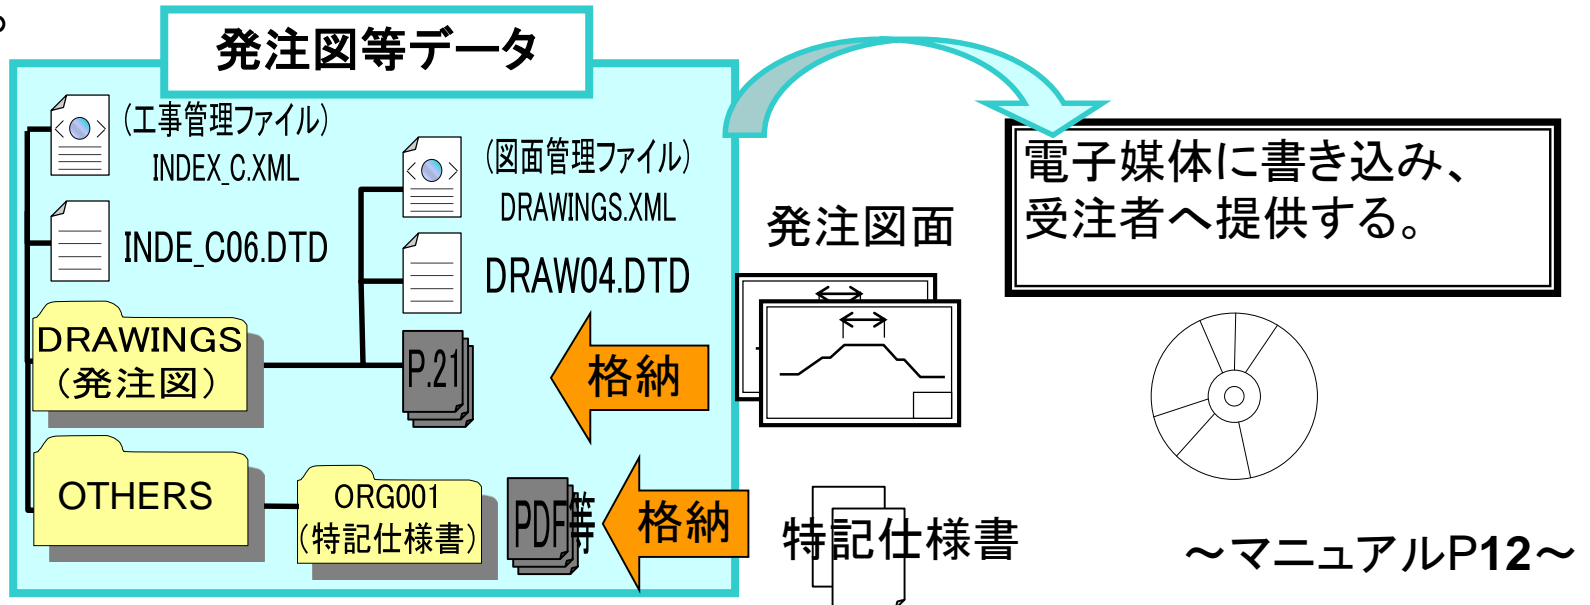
発注図等データ

(工事管理ファイル)
INDEX_C.XML

INDE_C06.DTD

(図面管理ファイル)
DRAWINGS.XML

DRAW04.DTD

DRAWINGS
(発注図)

P.21

格納

OTHERS

ORG001
(特記仕様書)

PDF等

格納

発注図面

特記仕様書

電子媒体に書き込み、
受注者へ提供する。

～マニュアルP12～